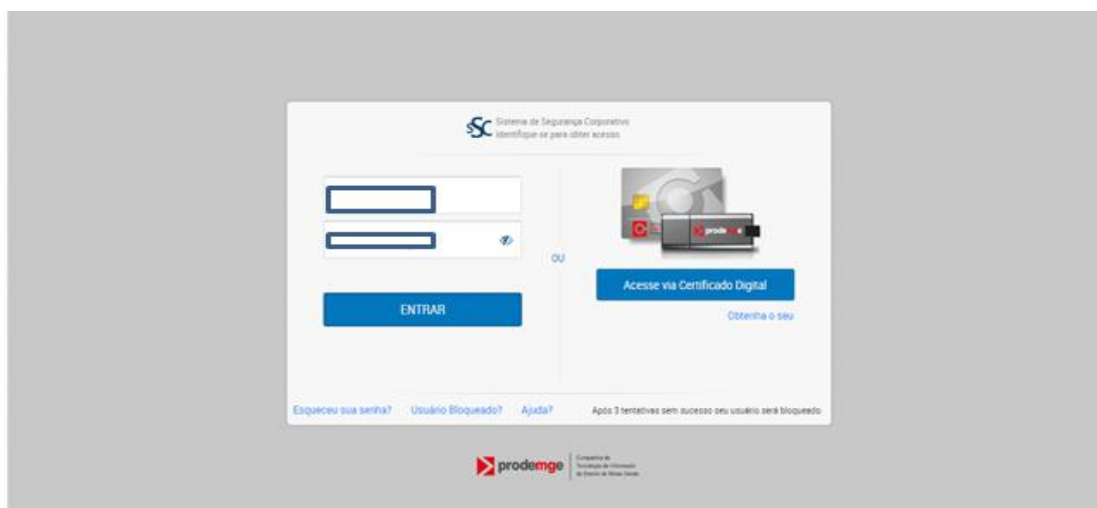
SSC Sistema de Segurança Corporativo
Identifique-se para obter acesso

ENTRAR

OU

prodemge

Acesse via Certificado Digital

Obtenha o seu

Esqueceu sua senha? Usuário Bloqueado? Ajuda?

Após 3 tentativas sem sucesso seu usuário será bloqueado.

prodemge Companhia de Tecnologia da Informação do Estado de Minas Gerais